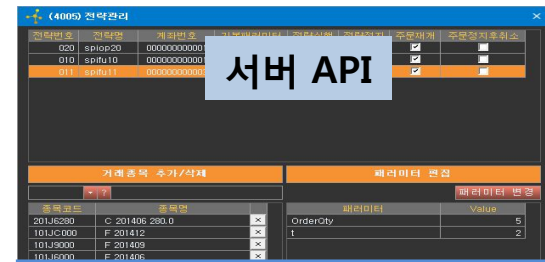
(4005) 전략관리

| 전략번호 | 전략명 | 계좌번호 | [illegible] | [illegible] | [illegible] | 주문재개 | 주문정지후취소 |
|---|---|---|---|---|---|---|---|
| 020 | spiop20 | 00000000000 | | | | ☑ | ☐ |
| 010 | spifu10 | 00000000000 | | | | ☑ | ☐ |
| 011 | spifu11 | 00000000000 | | | | ☑ | ☐ |

서버 API

거래종목 추가/삭제

파라미터 편집

?

파라미터 변경

| 종목코드 | 종목명 | |
|---|---|---|
| 201J6280 | C 201406 280.0 | × |
| 101JC000 | F 201412 | × |
| 101J9000 | F 201409 | × |
| 101J6000 | F 201406 | × |

| 파라미터 | Value |
|---|---|
| OrderQty | 5 |
| t | 2 |